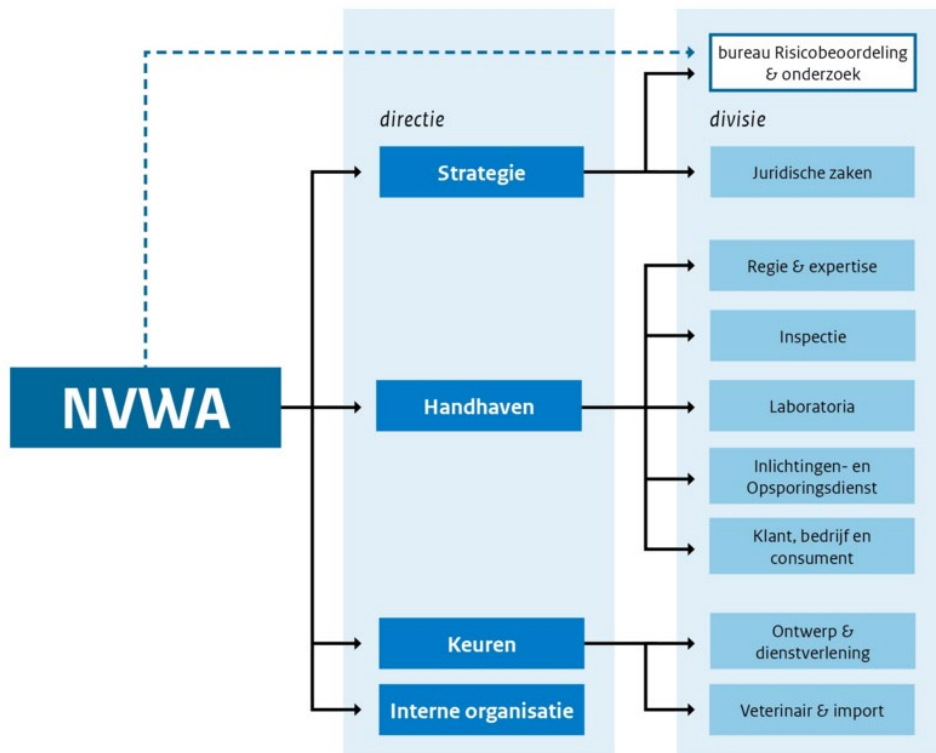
bureau Risicobeoordeling & onderzoek

directie

divisie

Strategie

Juridische zaken

Regie & expertise

Inspectie

NVWA

Handhaven

Laboratoria

Inlichtingen- en Opsporingsdienst

Klant, bedrijf en consument

Keuren

Ontwerp & dienstverlening

Interne organisatie

Veterinair & import